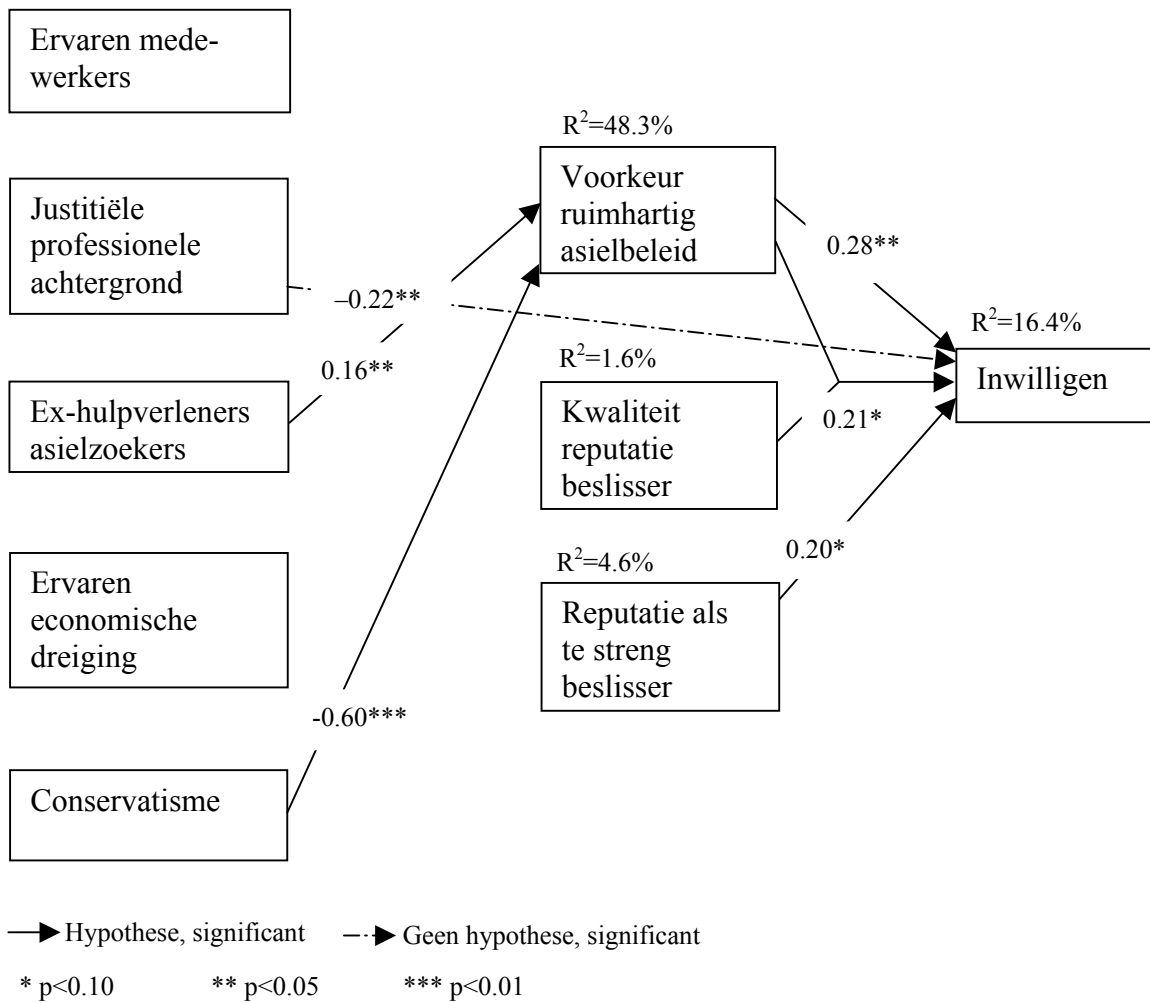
Ervaren medewerkers

$R^2$=48.3%

Voorkeur ruimhartig asielbeleid

Justitiële professionele achtergrond

0.28**

–0.22**

$R^2$=16.4%

0.16**

$R^2$=1.6%

Inwilligen

Ex-hulpverleners asielzoekers

Kwaliteit reputatie beslisser

0.21*

$R^2$=4.6%

0.20*

Ervaren economische dreiging

Reputatie als te streng beslisser

-0.60***

Conservatisme

Hypothese, significant

Geen hypothese, significant

* p<0.10 ** p<0.05 *** p<0.01